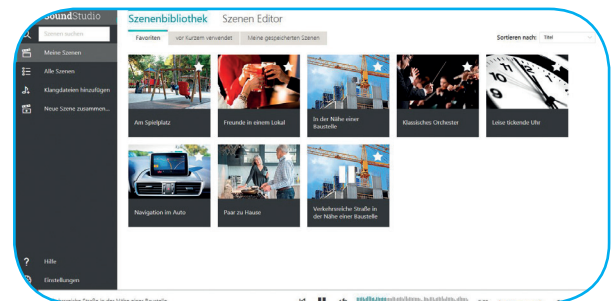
SoundStudio

Szenen suchen

Meine Szenen

Alle Szenen

Klangdateien hinzufügen

Neue Szene zusammen...

Hilfe

Einstellungen

Szenenbibliothek Szenen Editor

Favoriten | vor Kurzem verwendet | Meine gespeicherten Szenen

Sortieren nach: Titel

Am Spielplatz

Freunde in einem Lokal

In der Nähe einer Baustelle

Klassisches Orchester

Leise tickende Uhr

Navigation im Auto

Paar zu Hause

Verkehrsreiche Straße in der Nähe einer Baustelle

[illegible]